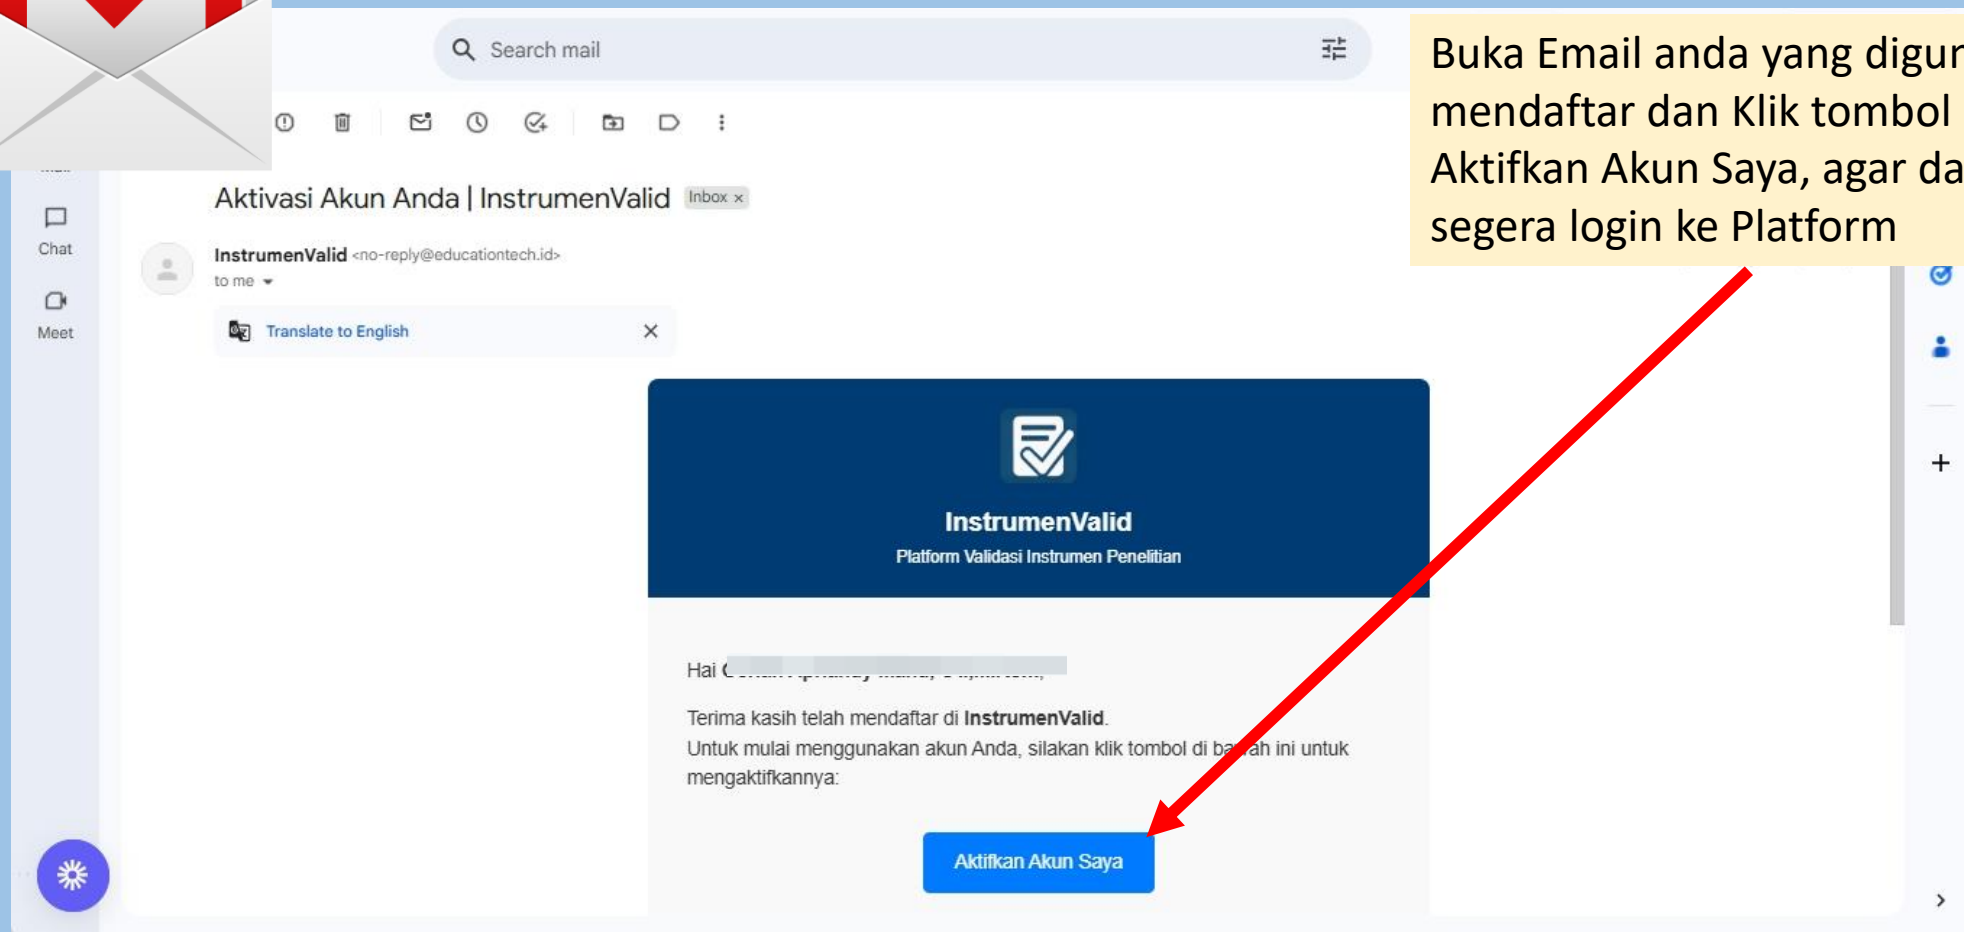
Search mail

Buka Email anda yang digun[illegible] mendaftar dan Klik tombol Aktifkan Akun Saya, agar da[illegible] segera login ke Platform

Chat

Meet

Aktivasi Akun Anda | InstrumenValid Inbox ×

InstrumenValid <no-reply@educationtech.id>
to me

Translate to English ×

InstrumenValid
Platform Validasi Instrumen Penelitian

Hai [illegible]

Terima kasih telah mendaftar di InstrumenValid.
Untuk mulai menggunakan akun Anda, silakan klik tombol di ba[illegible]ah ini untuk mengaktifkannya:

Aktifkan Akun Saya